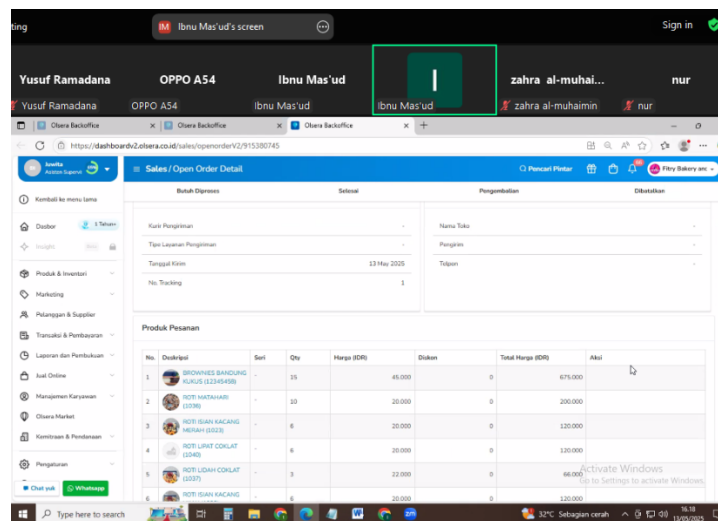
ting

IM Ibnu Mas'ud's screen

Sign in

Yusuf Ramadana  OPPO A54  Ibnu Mas'ud  I  zahra al-muhai...  nur

Yusuf Ramadana  OPPO A54  Ibnu Mas'ud  Ibnu Mas'ud  zahra al-muhaimin  nur

Olsera Backoffice  ×  Olsera Backoffice  ×  Olsera Backoffice  ×  +

https://dashboardv2.olsera.co.id/sales/openorderV2/915380745

Juwita
Asisten Supervi

Kembali ke menu lama

Dasbor  1 Tahun+

Insight

Produk & Inventori

Marketing

Pelanggan & Supplier

Transaksi & Pembayaran

Laporan dan Pembukuan

Jual Online

Manajemen Karyawan

Olsera Market

Kemitraan & Pendanaan

Pengaturan

Chat yuk  Whatsapp

Sales / Open Order Detail

Pencari Pintar

Fitry Bakery anc

Butuh Diproses  Selesai  Pengembalian  Dibatalkan

Kurir Pengiriman  -
Tipe Layanan Pengiriman  -
Tanggal Kirim  13 May 2025
No. Tracking  1

Nama Toko  -
Pengirim  -
Telpon  -

Produk Pesanan

| No. | Deskripsi | Seri | Qty | Harga (IDR) | Diskon | Total Harga (IDR) | Aksi |
|---|---|---|---|---|---|---|---|
| 1 | BROWNIES BANDUNG KUKUS (12345458) | - | 15 | 45.000 | 0 | 675.000 | |
| 2 | ROTI MATAHARI (1036) | - | 10 | 20.000 | 0 | 200.000 | |
| 3 | ROTI ISIAN KACANG MERAH (1023) | - | 6 | 20.000 | 0 | 120.000 | |
| 4 | ROTI LIPAT COKLAT (1040) | - | 6 | 20.000 | 0 | 120.000 | |
| 5 | ROTI LIDAH COKLAT (1037) | - | 3 | 22.000 | 0 | 66.000 | |
| 6 | ROTI ISIAN KACANG | - | 6 | 20.000 | 0 | 120.000 | |

Activate Windows
Go to Settings to activate Windows.

Type here to search

32°C Sebagian cerah

16.18
13/05/2025